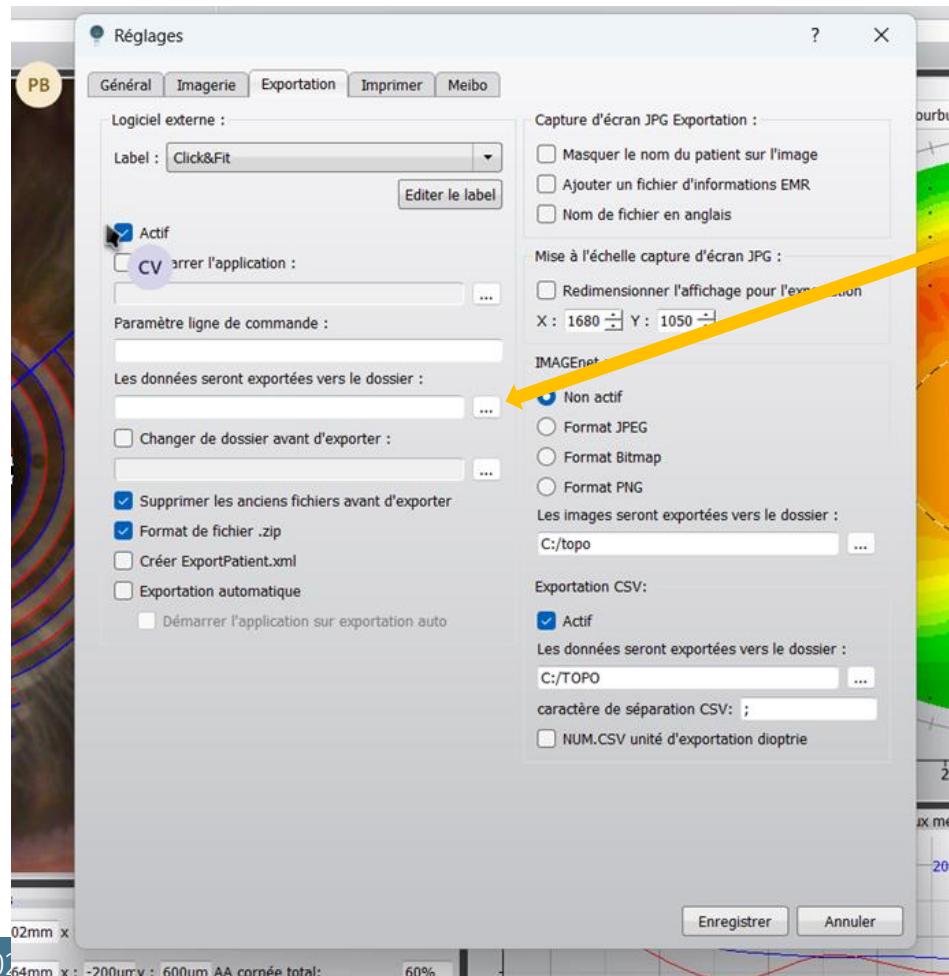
PB

Réglages ? ✕

Général | Imagerie | Exportation | Imprimer | Meibo

Logiciel externe :

Label : Click&Fit

Editer le label

Actif

CV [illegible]arrer l'application :

...

Paramètre ligne de commande :

Les données seront exportées vers le dossier :

...

Changer de dossier avant d'exporter :

...

Supprimer les anciens fichiers avant d'exporter

Format de fichier .zip

Créer ExportPatient.xml

Exportation automatique

Démarrer l'application sur exportation auto

Capture d'écran JPG Exportation :

Masquer le nom du patient sur l'image

Ajouter un fichier d'informations EMR

Nom de fichier en anglais

Mise à l'échelle capture d'écran JPG :

Redimensionner l'affichage pour l'exp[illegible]ation

X : 1680 Y : 1050

IMAGEnet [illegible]

Non actif

Format JPEG

Format Bitmap

Format PNG

Les images seront exportées vers le dossier :

C:/topo ...

Exportation CSV:

Actif

Les données seront exportées vers le dossier :

C:/TOPO ...

caractère de séparation CSV: ;

NUM.CSV unité d'exportation dioptrie

Enregistrer Annuler

ourbu

ux me

20

02mm x

64mm x : -200um y : 600um AA cornée total: 60%